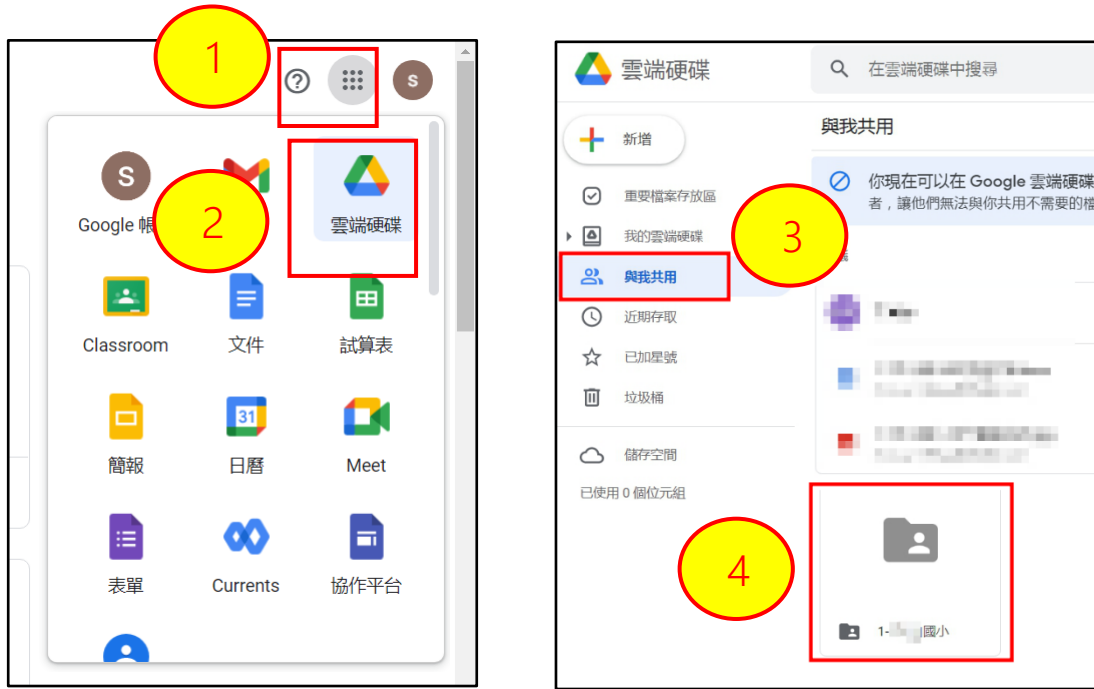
1

S

Google 帳

2

雲端硬碟

Classroom

文件

試算表

簡報

31

日曆

Meet

表單

Currents

協作平台

雲端硬碟

在雲端硬碟中搜尋

新增

與我共用

重要檔案存放區

我的雲端硬碟

3

與我共用

近期存取

已加星號

垃圾桶

儲存空間

已使用 0 個位元組

你現在可以在 Google 雲端硬碟

者，讓他們無法與你共用不需要的檔

4

1-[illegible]國小